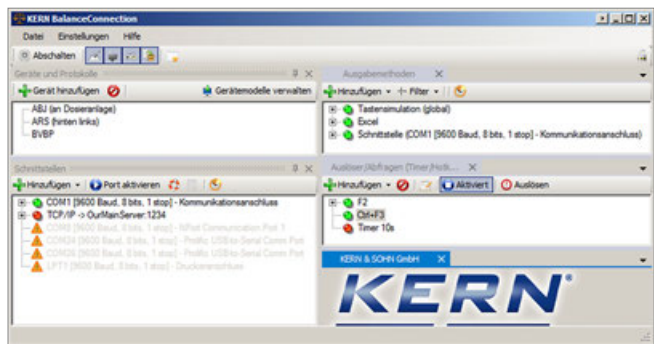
KERN BalanceConnection

Datei Einstellungen Hilfe

Abschalten

Geräte und Protokolle

Gerät hinzufügen

Gerätemodelle verwalten

ABJ (an Dosieranlage)
ARS (hinten links)
BVBP

Ausgabemethoden

Hinzufügen Filter

Tastensimulation (global)
Excel
Schnittstelle (COM1 [9600 Baud, 8 bits, 1 stop] - Kommunikationsanschluss)

Schnittstellen

Hinzufügen Port aktivieren

COM1 [9600 Baud, 8 bits, 1 stop] - Kommunikationsanschluss
TCP/IP -> OurMainServer:1234
COM5 [9600 Baud, 8 bits, 1 stop] - NPort Communication Port 1
COM24 [9600 Baud, 8 bits, 1 stop] - Prolific USB-to-Serial Comm Port
COM26 [9600 Baud, 8 bits, 1 stop] - Prolific USB-to-Serial Comm Port
LPT1 [9600 Baud, 8 bits, 1 stop] - Druckeranschluss

Auslöser (Abfragen (Timer/Hotk...

Hinzufügen Aktiviert Auslösen

F2
Ctrl+F3
Timer 10s

KERN & SOHN GmbH

KERN®